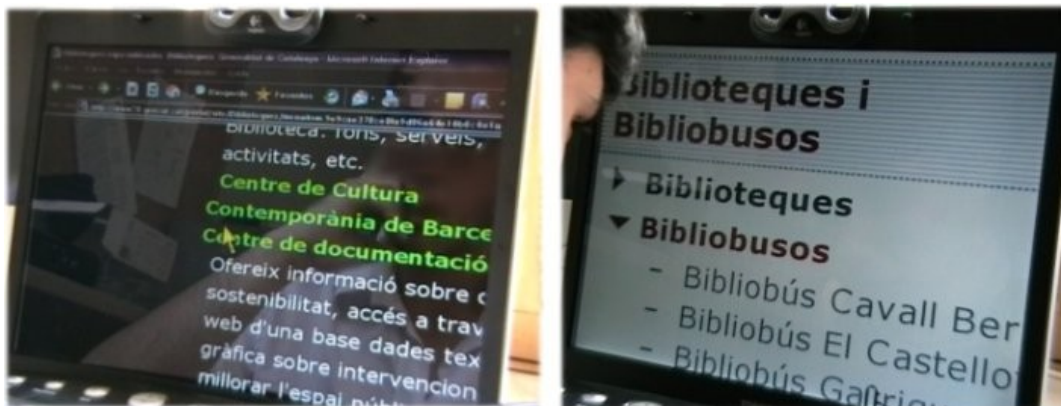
Biblioteca: fons, serveis, activitats, etc.

Centre de Cultura Contemporània de Barce

Centre de documentació

Ofereix informació sobre c sostenibilitat, accés a trav web d'una base dades tex gràfica sobre intervencion millorar l'espai públic

Biblioteques i Bibliobusos

Biblioteques

Bibliobusos

- Bibliobús Cavall Ber
- Bibliobús El Castello
- Bibliobús Ga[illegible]